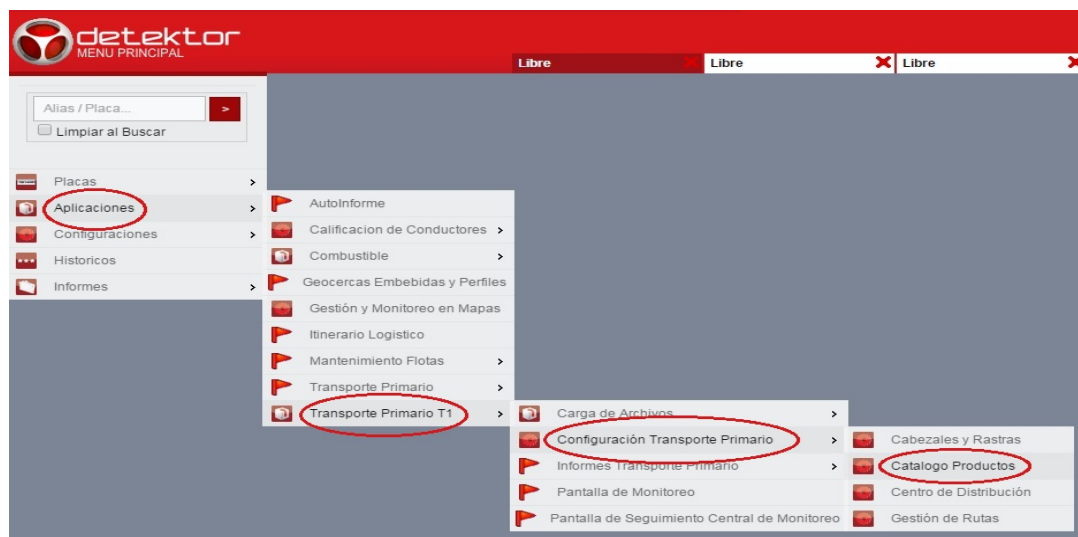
detektor
MENU PRINCIPAL

Libre
Libre
Libre

Alias / Placa...
>
Limpiar al Buscar

Placas >
Aplicaciones >
Configuraciones >
Historicos
Informes >

AutoInforme
Calificacion de Conductores >
Combustible >
Geocercas Embebidas y Perfiles
Gestión y Monitoreo en Mapas
Itinerario Logistico
Mantenimiento Flotas >
Transporte Primario >
Transporte Primario T1 >

Carga de Archivos >
Configuración Transporte Primario >
Informes Transporte Primario >
Pantalla de Monitoreo
Pantalla de Seguimiento Central de Monitoreo

Cabezales y Rastras
Catalogo Productos
Centro de Distribución
Gestión de Rutas